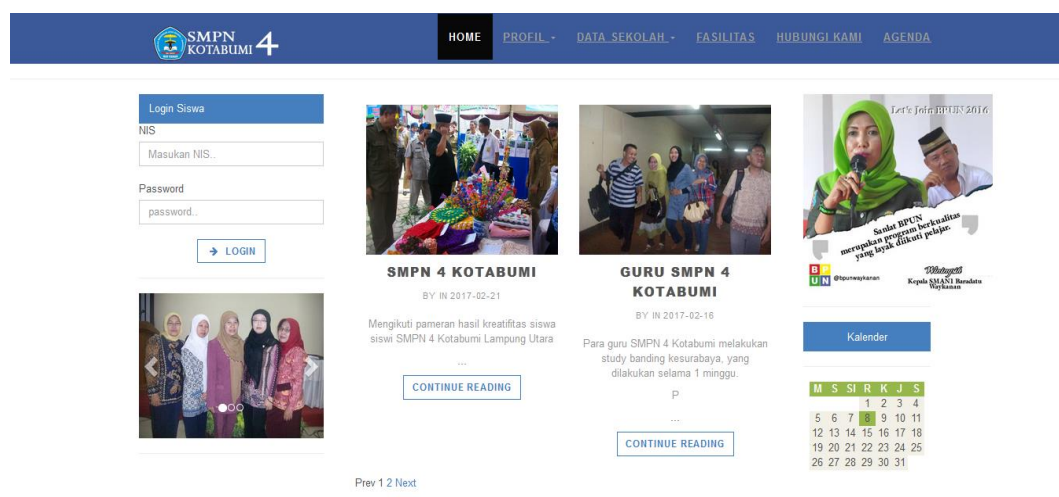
SMPN KOTABUMI 4

HOME PROFIL ▾ DATA SEKOLAH ▾ FASILITAS HUBUNGI KAMI AGENDA

Login Siswa
NIS
Masukan NIS..
Password
password..
→ LOGIN

SMPN 4 KOTABUMI
BY IN 2017-02-21
Mengikuti pameran hasil kreatifitas siswa siswi SMPN 4 Kotabumi Lampung Utara
...
CONTINUE READING

GURU SMPN 4 KOTABUMI
BY IN 2017-02-16
Para guru SMPN 4 Kotabumi melakukan study banding kesurabaya, yang dilakukan selama 1 minggu.
P
...
CONTINUE READING

Prev 1 2 Next

Let's Join BPUN 2016
Saalat BPUN merupakan program berkualitas yang layak diikuti pelajar.
BPUN @bpunwaykanan
Kepala SMAN 1 Baradatu Waykanan

Kalender

| M | S | SI | R | K | J | S |
|---|---|---|---|---|---|---|
| | | | 1 | 2 | 3 | 4 |
| 5 | 6 | 7 | 8 | 9 | 10 | 11 |
| 12 | 13 | 14 | 15 | 16 | 17 | 18 |
| 19 | 20 | 21 | 22 | 23 | 24 | 25 |
| 26 | 27 | 28 | 29 | 30 | 31 | |